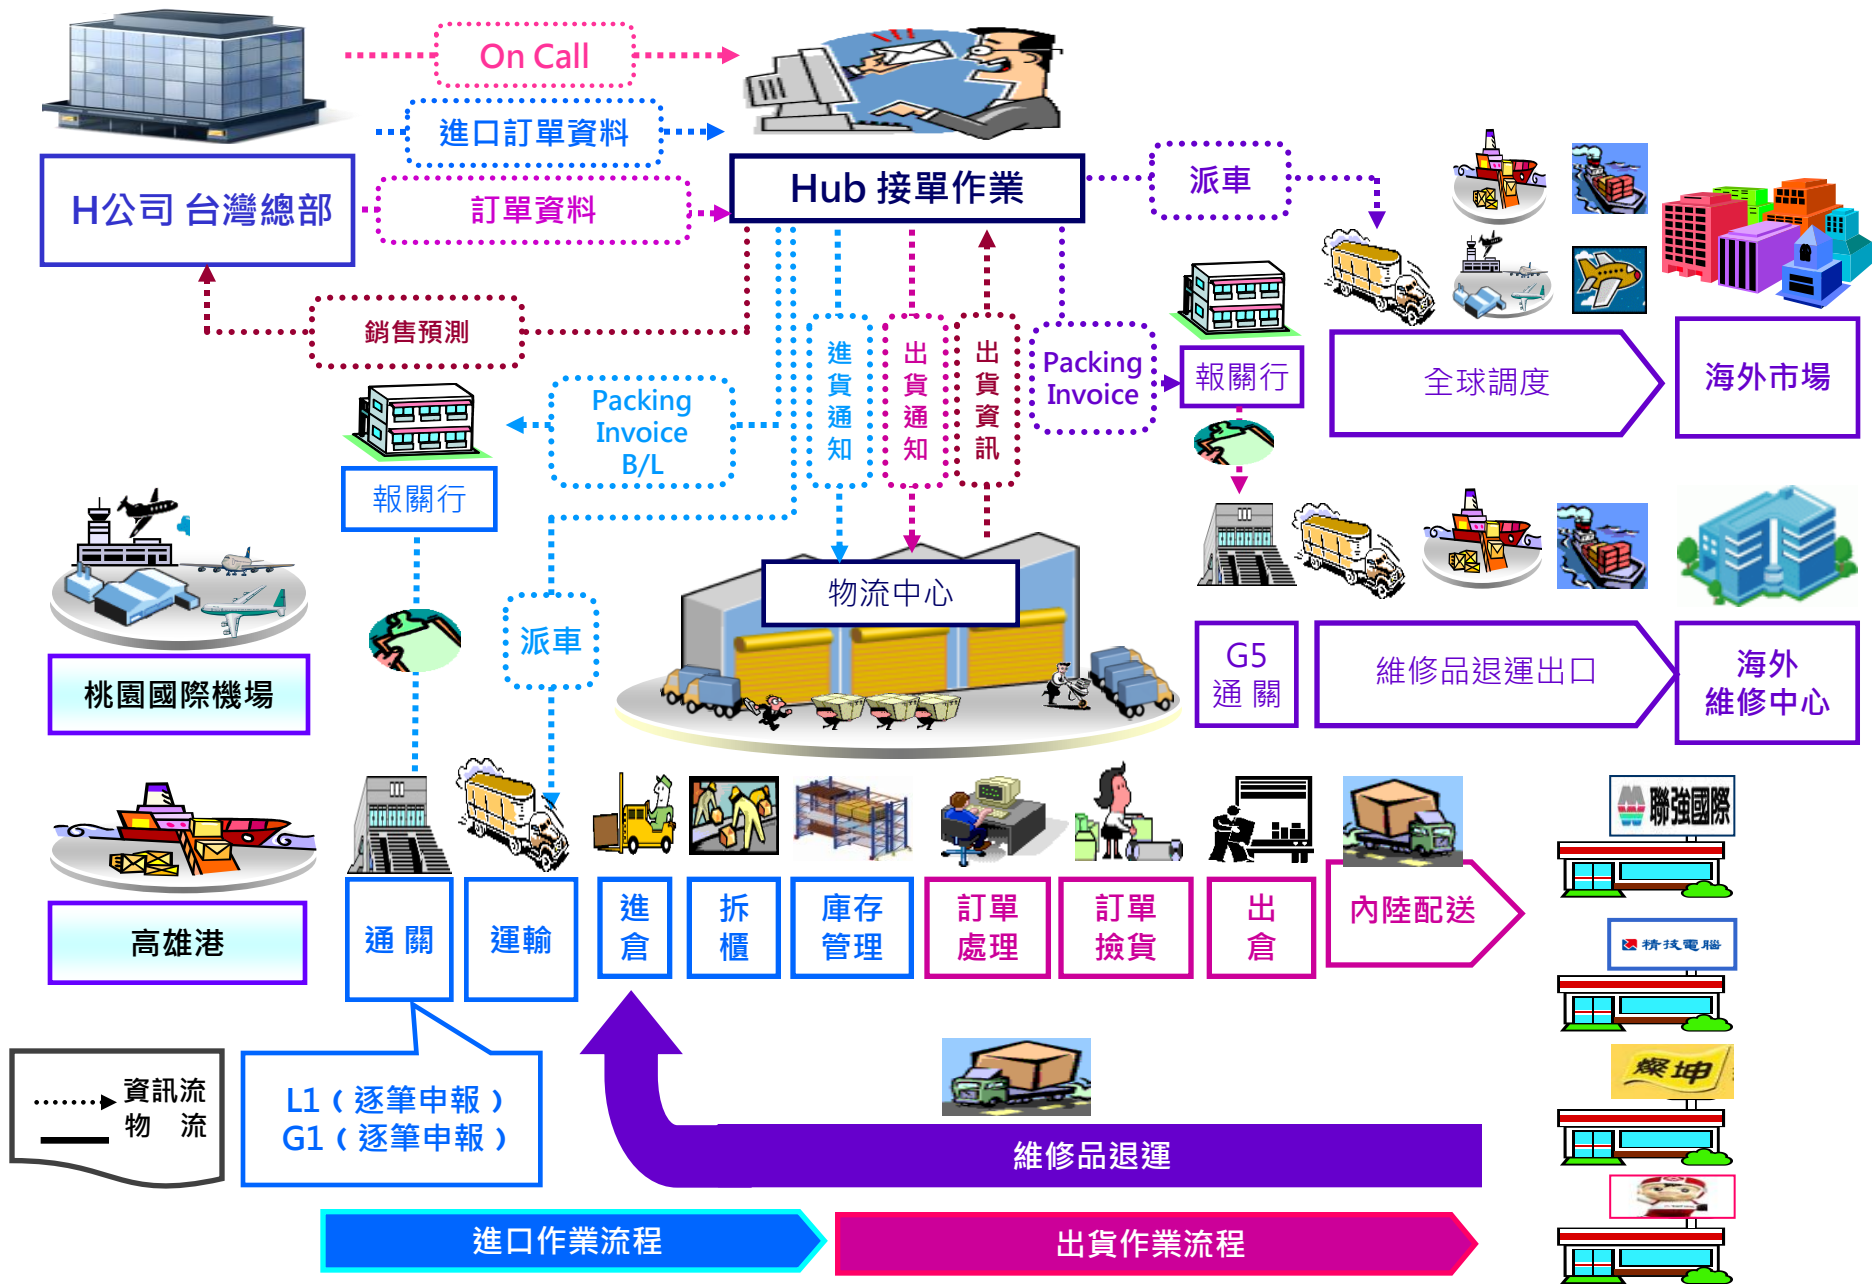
On Call

進口訂單資料

訂單資料

H公司 台灣總部

Hub 接單作業

派車

銷售預測

進貨通知

出貨通知

出貨資訊

Packing Invoice

報關行

全球調度

海外市場

Packing Invoice B/L

報關行

桃園國際機場

派車

物流中心

G5 通 關

維修品退運出口

海外維修中心

高雄港

通 關

運輸

進倉

拆櫃

庫存管理

訂單處理

訂單撿貨

出倉

內陸配送

聯強國際

精技電腦

燦坤

資訊流

物 流

L1（逐筆申報）
G1（逐筆申報）

維修品退運

進口作業流程

出貨作業流程